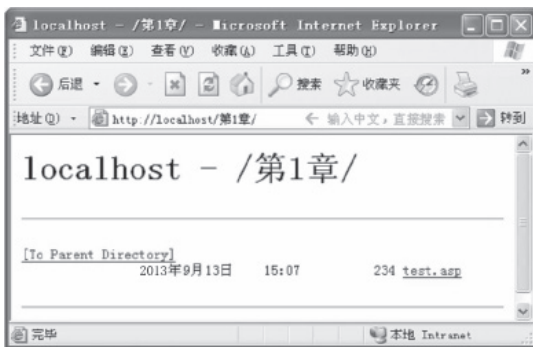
localhost - /第1章/ - Microsoft Internet Explorer

文件(F) 编辑(E) 查看(V) 收藏(A) 工具(T) 帮助(H)

后退 搜索 收藏夹

地址(D) http://localhost/第1章/ 输入中文，直接搜索 转到

localhost - /第1章/

[To Parent Directory]
2013年9月13日 15:07 234 test.asp

完毕 本地 Intranet